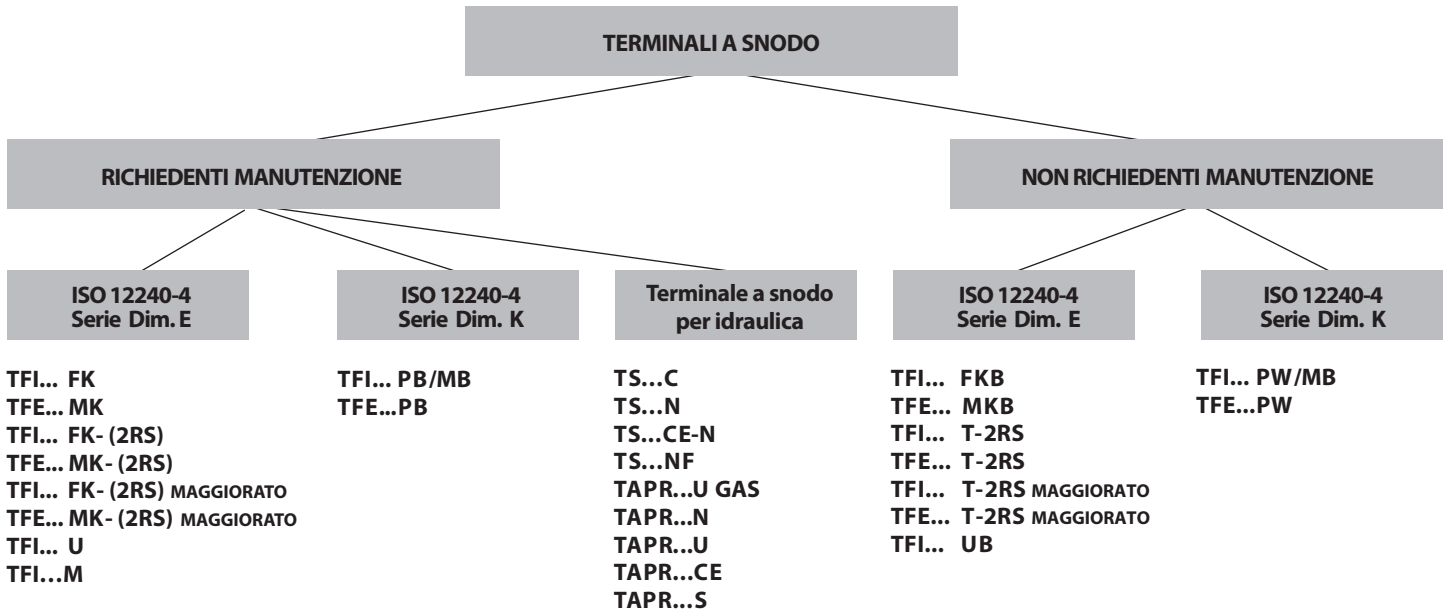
TERMINALI A SNODO

RICHIEDENTI MANUTENZIONE

NON RICHIEDENTI MANUTENZIONE

ISO 12240-4
Serie Dim. E

TFI... FK
TFE... MK
TFI... FK- (2RS)
TFE... MK- (2RS)
TFI... FK- (2RS) MAGGIORATO
TFE... MK- (2RS) MAGGIORATO
TFI... U
TFI...M

ISO 12240-4
Serie Dim. K

TFI... PB/MB
TFE...PB

Terminale a snodo
per idraulica

TS...C
TS...N
TS...CE-N
TS...NF
TAPR...U GAS
TAPR...N
TAPR...U
TAPR...CE
TAPR...S

ISO 12240-4
Serie Dim. E

TFI... FKB
TFE... MKB
TFI... T-2RS
TFE... T-2RS
TFI... T-2RS MAGGIORATO
TFE... T-2RS MAGGIORATO
TFI... UB

ISO 12240-4
Serie Dim. K

TFI... PW/MB
TFE...PW